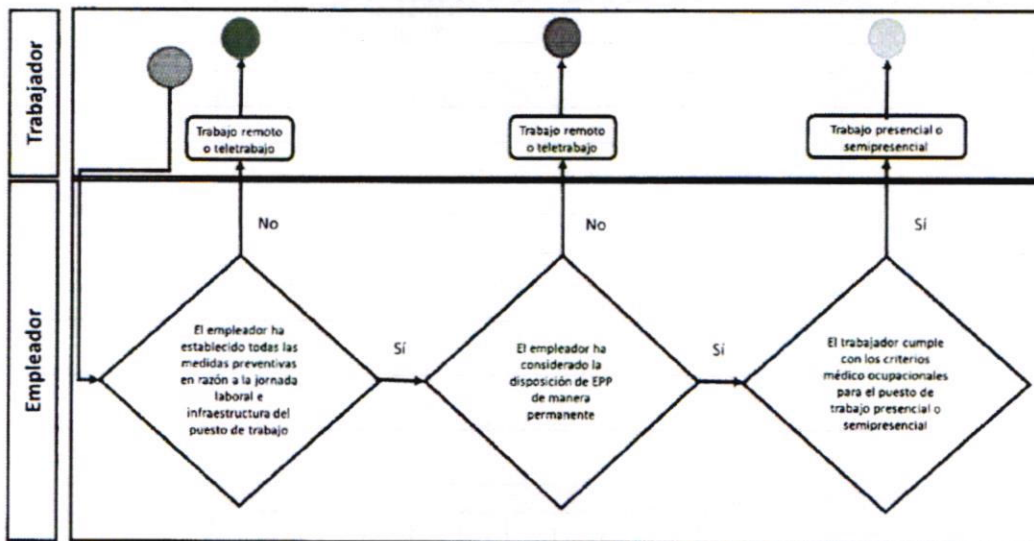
Trabajador

Trabajo remoto o teletrabajo

Trabajo remoto o teletrabajo

Trabajo presencial o semipresencial

Empleador

No

No

Sí

El empleador ha establecido todas las medidas preventivas en razón a la jornada laboral e infraestructura del puesto de trabajo

Sí

El empleador ha considerado la disposición de EPP de manera permanente

Sí

El trabajador cumple con los criterios médico ocupacionales para el puesto de trabajo presencial o semipresencial